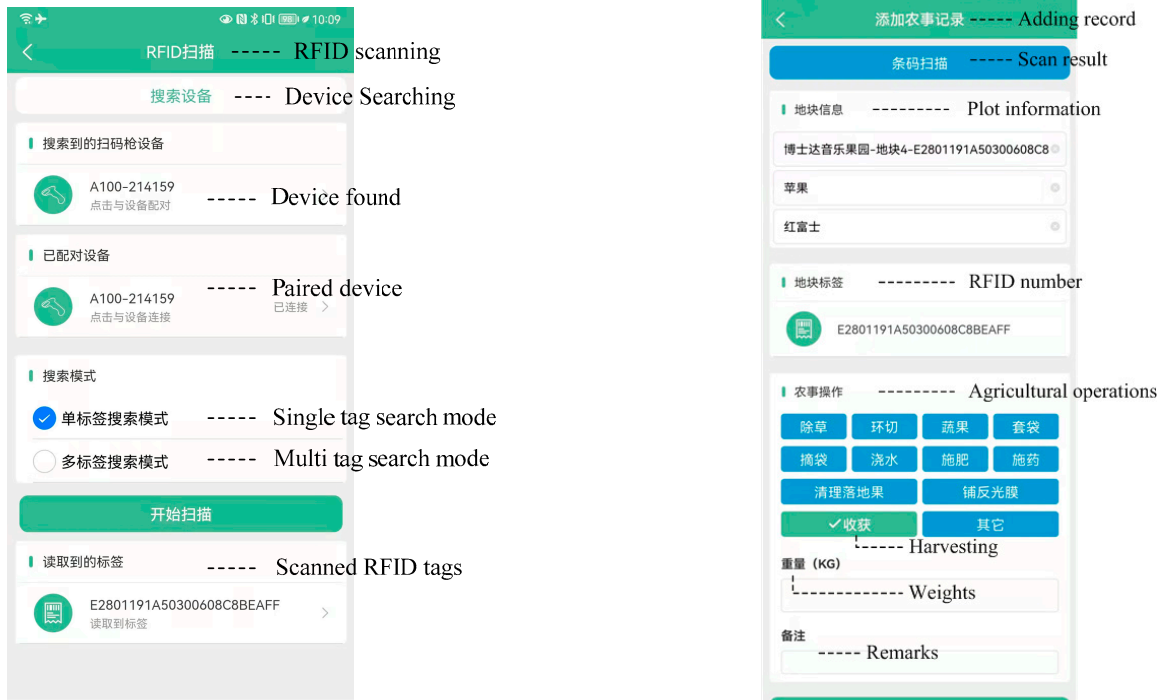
10:09

RFID扫描 ----- RFID scanning

搜索设备 ---- Device Searching

搜索到的扫码枪设备

A100-214159
点击与设备配对 ----- Device found

已配对设备

A100-214159
点击与设备连接 ----- Paired device
已连接

搜索模式

单标签搜索模式 ----- Single tag search mode

多标签搜索模式 ----- Multi tag search mode

开始扫描

读取到的标签 ----- Scanned RFID tags

E2801191A50300608C8BEAFF
读取到标签

添加农事记录 ----- Adding record

条码扫描 ----- Scan result

地块信息 ---------- Plot information

博士达音乐果园-地块4-E2801191A50300608C8

苹果

红富士

地块标签 ---------- RFID number

E2801191A50300608C8BEAFF

农事操作 ---------- Agricultural operations

| 除草 | 环切 | 蔬果 | 套袋 |
|---|---|---|---|
| 摘袋 | 浇水 | 施肥 | 施药 |
| 清理落地果 | | 铺反光膜 | |
| ✓收获 | | 其它 | |

------ Harvesting

重量（KG）
------------- Weights

备注
----- Remarks